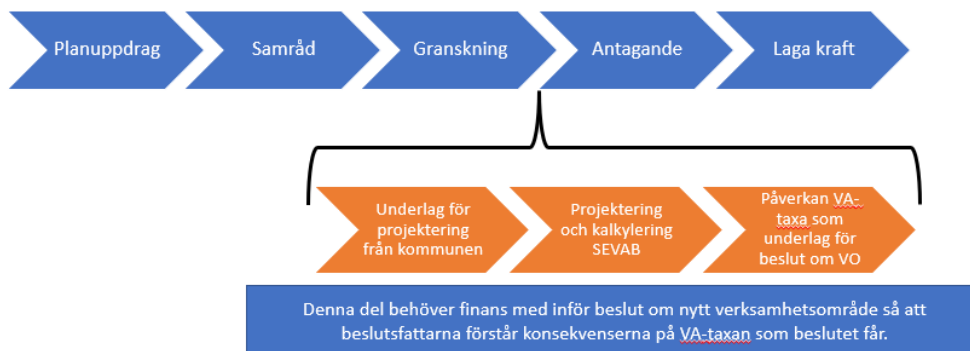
Planuppdrag

Samråd

Granskning

Antagande

Laga kraft

Underlag för projektering från kommunen

Projektering och kalkylering SEVAB

Påverkan VA-taxa som underlag för beslut om VO

Denna del behöver finans med inför beslut om nytt verksamhetsområde så att beslutsfattarna förstår konsekvenserna på VA-taxan som beslutet får.